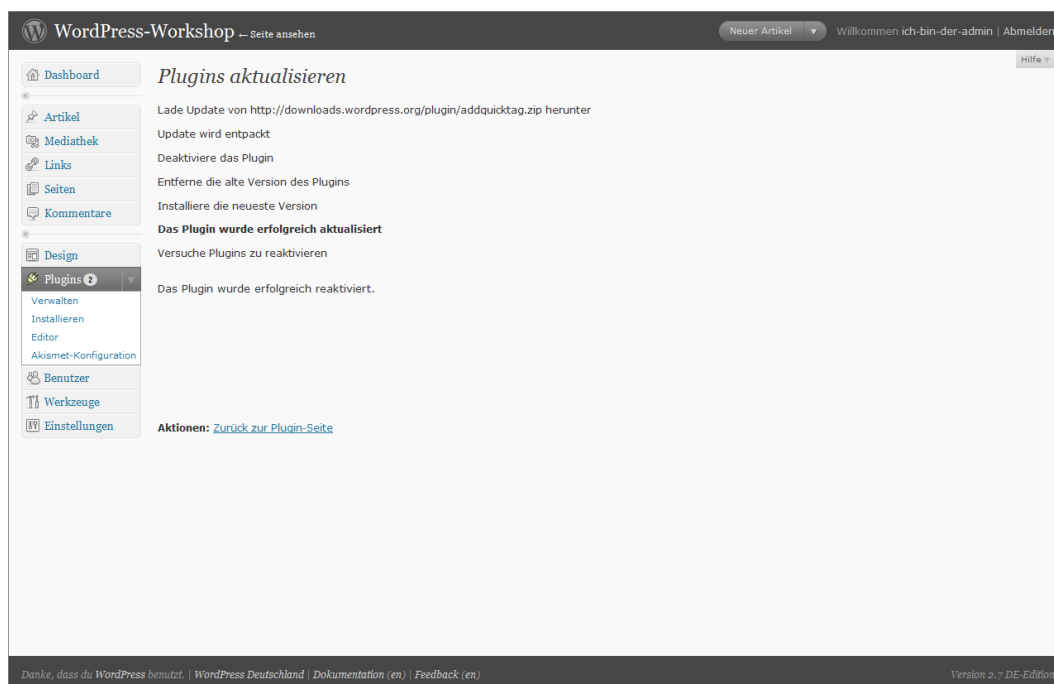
WordPress-Workshop ← Seite ansehen

Neuer Artikel

Willkommen ich-bin-der-admin | Abmelden

Hilfe

Dashboard

Artikel

Mediathek

Links

Seiten

Kommentare

Design

Plugins 2

Verwalten

Installieren

Editor

Akismet-Konfiguration

Benutzer

Werkzeuge

Einstellungen

Plugins aktualisieren

Lade Update von http://downloads.wordpress.org/plugin/addquicktag.zip herunter

Update wird entpackt

Deaktiviere das Plugin

Entferne die alte Version des Plugins

Installiere die neueste Version

**Das Plugin wurde erfolgreich aktualisiert**

Versuche Plugins zu reaktivieren

Das Plugin wurde erfolgreich reaktiviert.

**Aktionen:** Zurück zur Plugin-Seite

Danke, dass du WordPress benutzt. | WordPress Deutschland | Dokumentation (en) | Feedback (en)

Version 2.7 DE-Edition